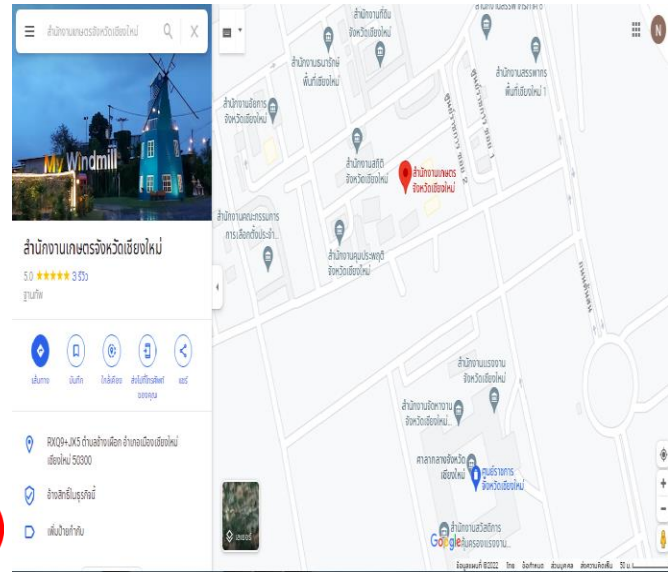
สำนักงานเกษตรจังหวัดเชียงใหม่

My Windmill

สำนักงานเกษตรจังหวัดเชียงใหม่

5.0 ★★★★★ 3 รีวิว

ฐานทัพ

เส้นทาง บันทึก ใกล้เคียง ส่งไปที่โทรศัพท์ของคุณ แชร์

RXQ9+JX5 ตำบลช้างเผือก อำเภอเมืองเชียงใหม่ เชียงใหม่ 50300

อ้างสิทธิ์ในธุรกิจนี้

เพิ่มป้ายกำกับ

เลเยอร์

สำนักงานที่ดินจังหวัดเชียงใหม่

สำนักงานธนารักษ์พื้นที่เชียงใหม่

สำนักงานสรรพากรพื้นที่เชียงใหม่ 1

สำนักงานอัยการจังหวัดเชียงใหม่

สำนักงานสถิติจังหวัดเชียงใหม่

สำนักงานเกษตรจังหวัดเชียงใหม่

สำนักงานคณะกรรมการการเลือกตั้งประจำ...

สำนักงานคุมประพฤติจังหวัดเชียงใหม่

สำนักงานแรงงานจังหวัดเชียงใหม่

สำนักงานจัดหางานจังหวัดเชียงใหม่

ศาลากลางจังหวัดเชียงใหม่

ศูนย์ราชการจังหวัดเชียงใหม่

สำนักงานสวัสดิการ...

Google

ข้อมูลแผนที่ ©2022 ไทย ข้อกำหนด ส่วนบุคคล ส่งความคิดเห็น 50 ม.